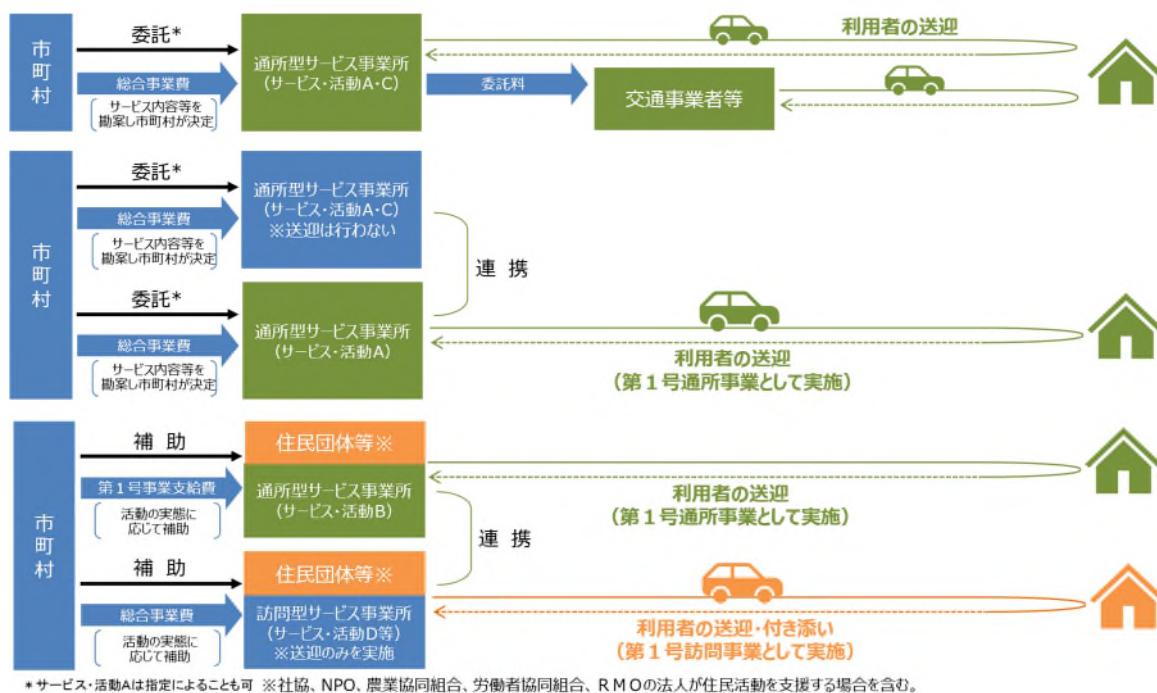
市町村

委託*

総合事業費

サービス内容等を勘案し市町村が決定

通所型サービス事業所（サービス・活動A・C）

委託料

交通事業者等

利用者の送迎

市町村

委託*

総合事業費

サービス内容等を勘案し市町村が決定

通所型サービス事業所（サービス・活動A・C）※送迎は行わない

連 携

委託*

総合事業費

サービス内容等を勘案し市町村が決定

通所型サービス事業所（サービス・活動A）

利用者の送迎（第１号通所事業として実施）

市町村

補 助

住民団体等※

第１号事業支給費

活動の実態に応じて補助

通所型サービス事業所（サービス・活動B）

利用者の送迎（第１号通所事業として実施）

連 携

補 助

住民団体等※

総合事業費

活動の実態に応じて補助

訪問型サービス事業所（サービス・活動D等）※送迎のみを実施

利用者の送迎・付き添い（第１号訪問事業として実施）

＊サービス・活動Aは指定によることも可 ※社協、NPO、農業協同組合、労働者協同組合、ＲＭＯの法人が住民活動を支援する場合を含む。